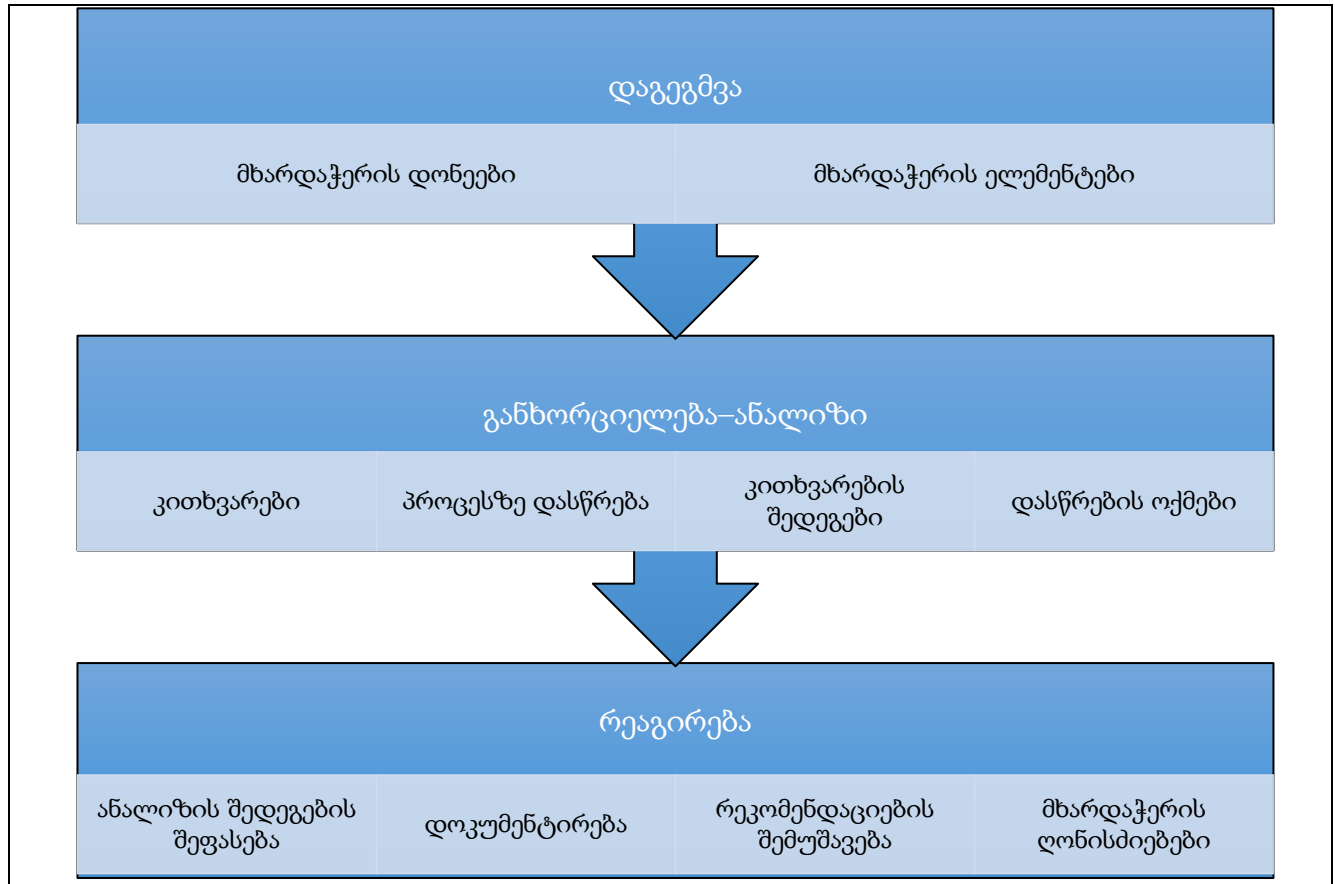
დაგეგმვა

მხარდაჭერის დონეები

მხარდაჭერის ელემენტები

განხორციელება–ანალიზი

კითხვარები

პროცესზე დასწრება

კითხვარების შედეგები

დასწრების ოქმები

რეაგირება

ანალიზის შედეგების შეფასება

დოკუმენტირება

რეკომენდაციების შემუშავება

მხარდაჭერის ღონისძიებები